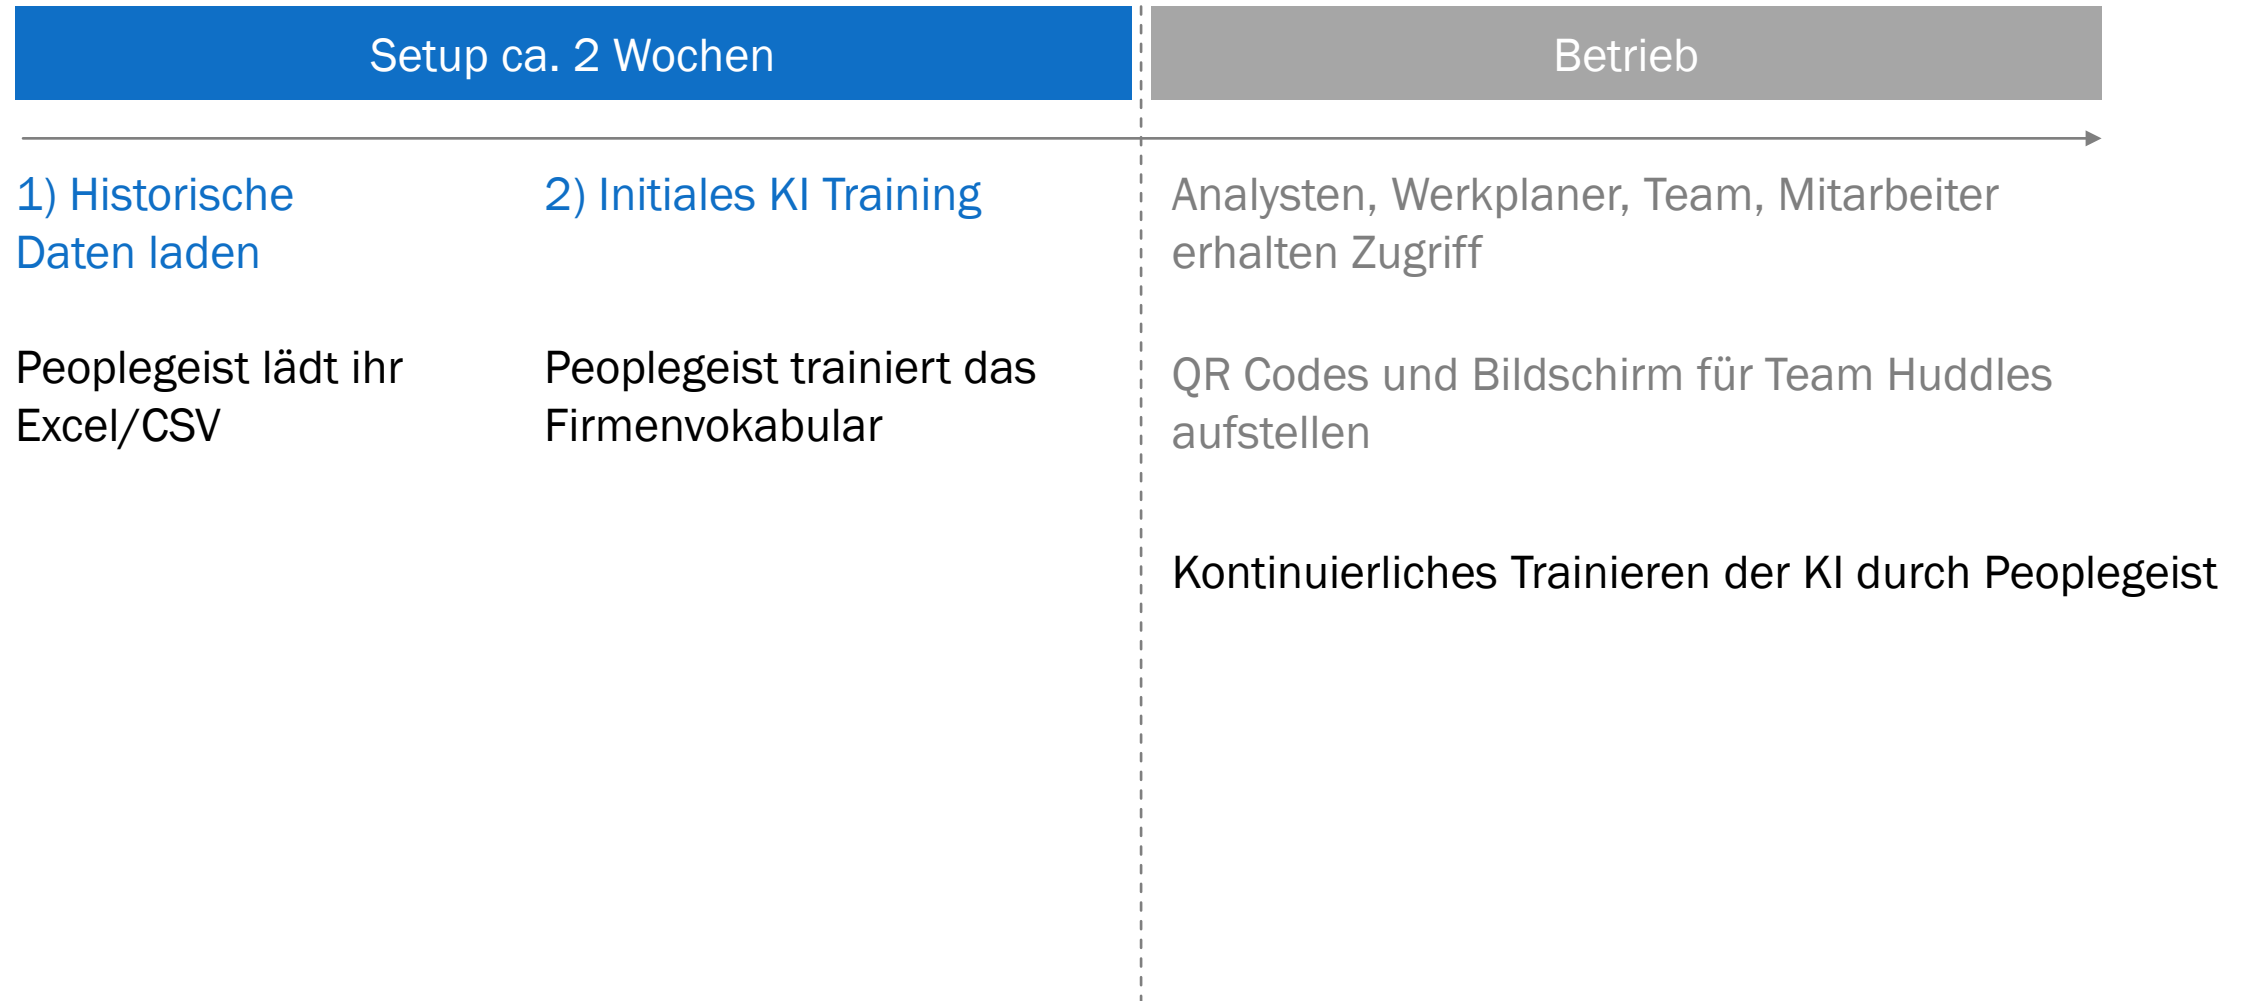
Setup ca. 2 Wochen

Betrieb

1) Historische Daten laden

Peoplegeist lädt ihr Excel/CSV

2) Initiales KI Training

Peoplegeist trainiert das Firmenvokabular

Analysten, Werkplaner, Team, Mitarbeiter erhalten Zugriff

QR Codes und Bildschirm für Team Huddles aufstellen

Kontinuierliches Trainieren der KI durch Peoplegeist